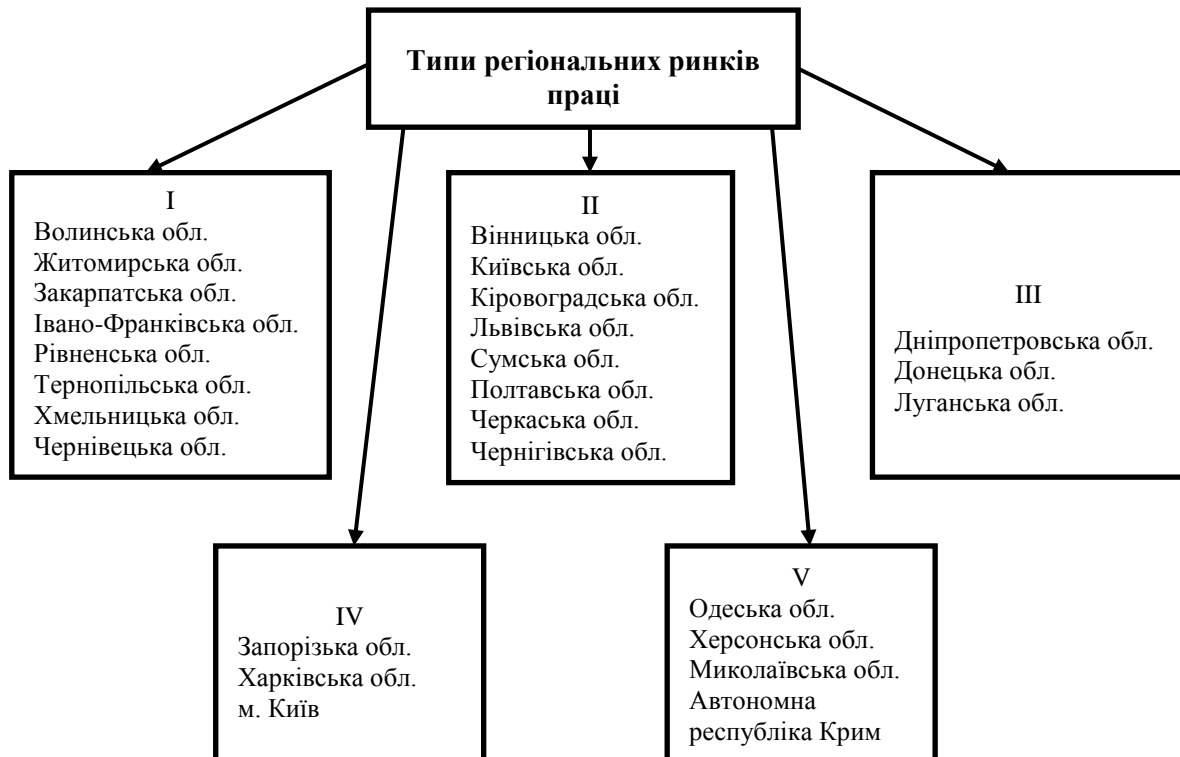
Типи регіональних ринків праці

I
Волинська обл.
Житомирська обл.
Закарпатська обл.
Івано-Франківська обл.
Рівненська обл.
Тернопільська обл.
Хмельницька обл.
Чернівецька обл.

II
Вінницька обл.
Київська обл.
Кіровоградська обл.
Львівська обл.
Сумська обл.
Полтавська обл.
Черкаська обл.
Чернігівська обл.

III
Дніпропетровська обл.
Донецька обл.
Луганська обл.

IV
Запорізька обл.
Харківська обл.
м. Київ

V
Одеська обл.
Херсонська обл.
Миколаївська обл.
Автономна республіка Крим